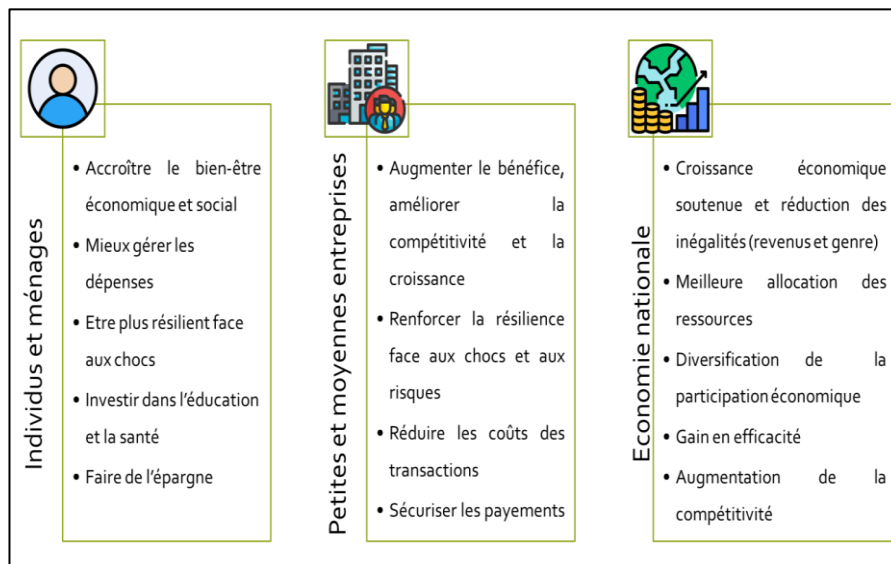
Individus et ménages

- Accroître le bien-être économique et social
- Mieux gérer les dépenses
- Etre plus résilient face aux chocs
- Investir dans l'éducation et la santé
- Faire de l'épargne

Petites et moyennes entreprises

- Augmenter le bénéfice, améliorer la compétitivité et la croissance
- Renforcer la résilience face aux chocs et aux risques
- Réduire les coûts des transactions
- Sécuriser les payements

Economie nationale

- Croissance économique soutenue et réduction des inégalités (revenus et genre)
- Meilleure allocation des ressources
- Diversification de la participation économique
- Gain en efficacité
- Augmentation de la compétitivité